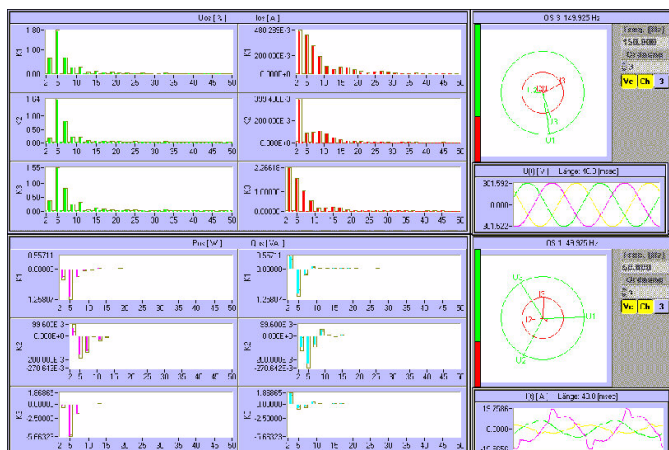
Uos [ % ]
Ios [ A ]
1.80
L1
2 5 10 15 20 25 30 35 40 45 50
480.235E-3
200.000E-3
0.000E+0
I1
1.64
1.00
L2
399.400E-3
0.000E+0
I2
1.55
1.00
L3
2.26618
1.00000
0.0000
I3
OS 3 149.925 Hz
Freq. [Hz]
150.000
Ordnung
Vc
Ch
3
U1
U(t) [ V ]
Länge: 40.0 [msec]
301.592
0.000
-301.522
Pos [ W ]
Q os [ VA ]
0.55711
0.0000
-1.2580
L1
3.5571
0.0000
-1.2580
L2
99.600E-3
0.000E+0
-200.000E-3
-270.642E-3
99.600E-3
0.000E+0
-270.642E-3
1.86865
0.0000
-2.50000
-3.65321
L3
1.88805
0.0000
-2.50000
-3.65323
OS 1 49.925 Hz
Freq. [Hz]
50.000
Ordnung
Vc
Ch
3
U3
U1
U2
I(t) [ A ]
Länge: 40.0 [msec]
15.2586
0.0000
-15.2850